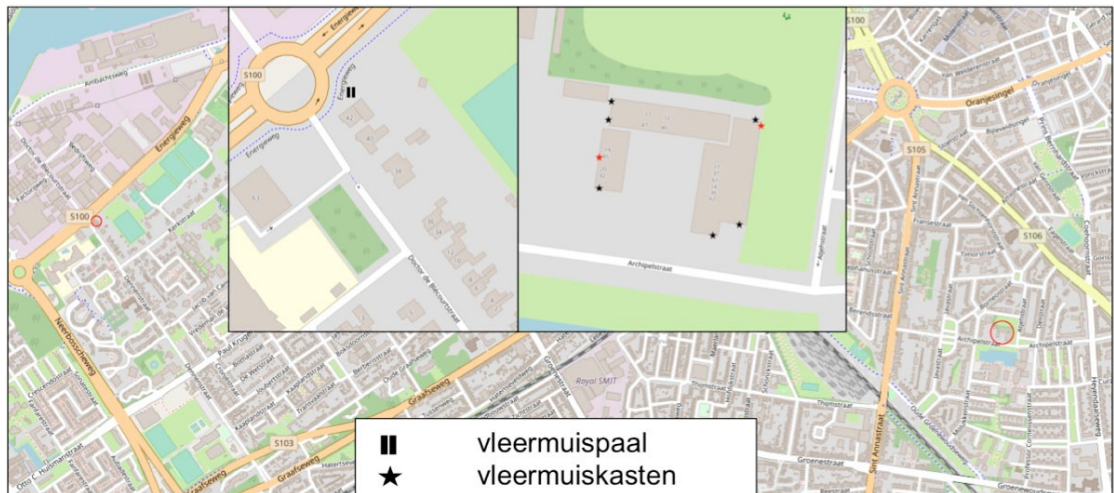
S100
Energieweg
Energieweg
Energieweg
Dominee de Mooijstraat
Archipelstraat
Oranjesingel
S105
S106
S100
Energieweg
Neerbosscheweg
Graafseweg
S103
Graafseweg
Royal SMIT
Sint Annastraat
Archipelstraat
Groenestraat

II vleermuispaal
★ vleermuiskasten